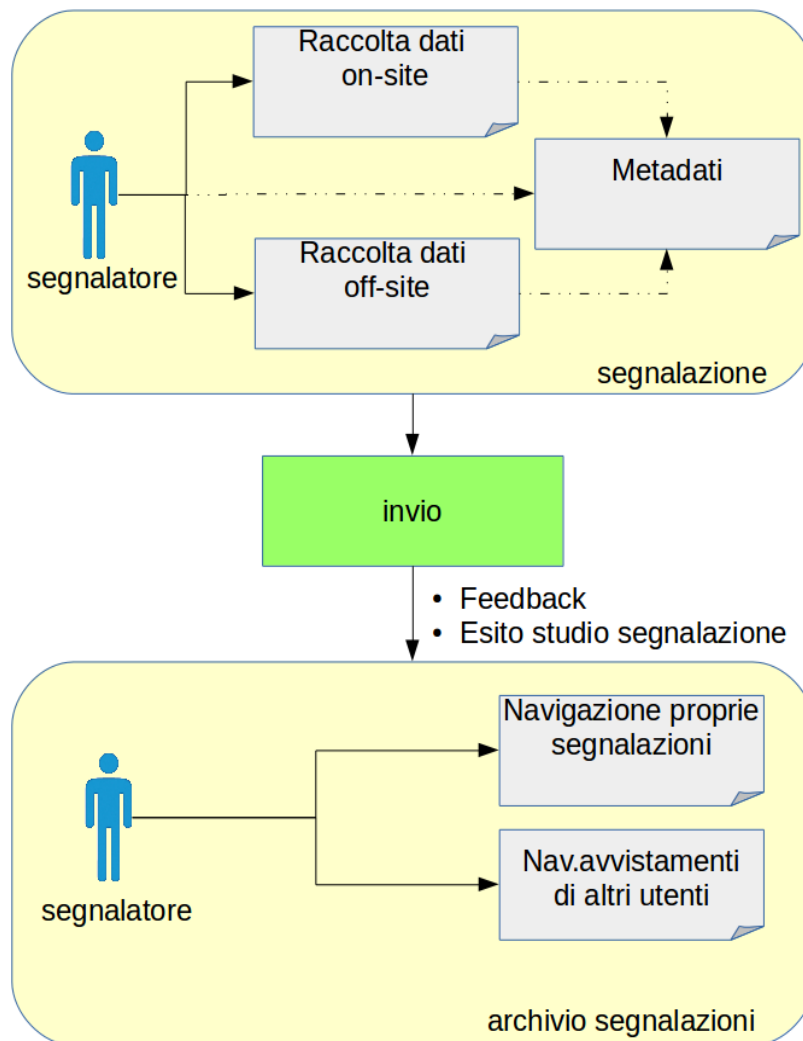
Raccolta dati on-site

Metadati

segnalatore

Raccolta dati off-site

segnalazione

invio

• Feedback
• Esito studio segnalazione

Navigazione proprie segnalazioni

segnalatore

Nav.avvistamenti di altri utenti

archivio segnalazioni